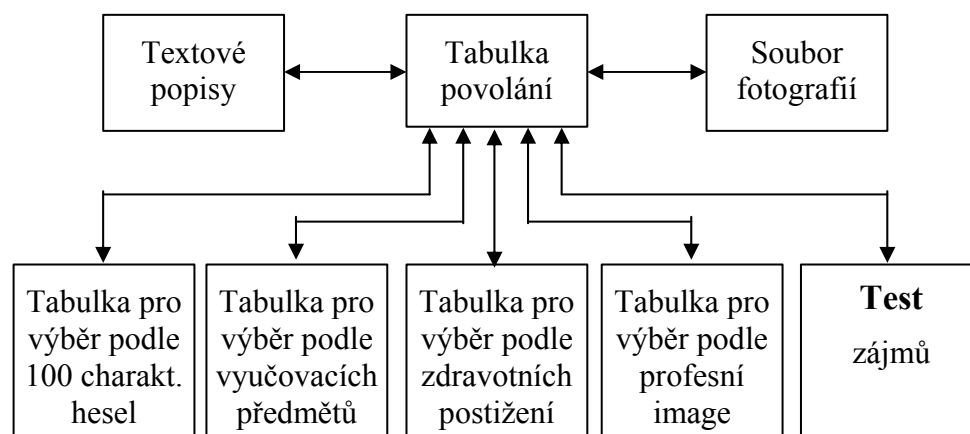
Textové popisy

Tabulka povolání

Soubor fotografií

Tabulka pro výběr podle 100 charakt. hesel

Tabulka pro výběr podle vyučovacích předmětů

Tabulka pro výběr podle zdravotních postižení

Tabulka pro výběr podle profesní image

**Test** zájmů